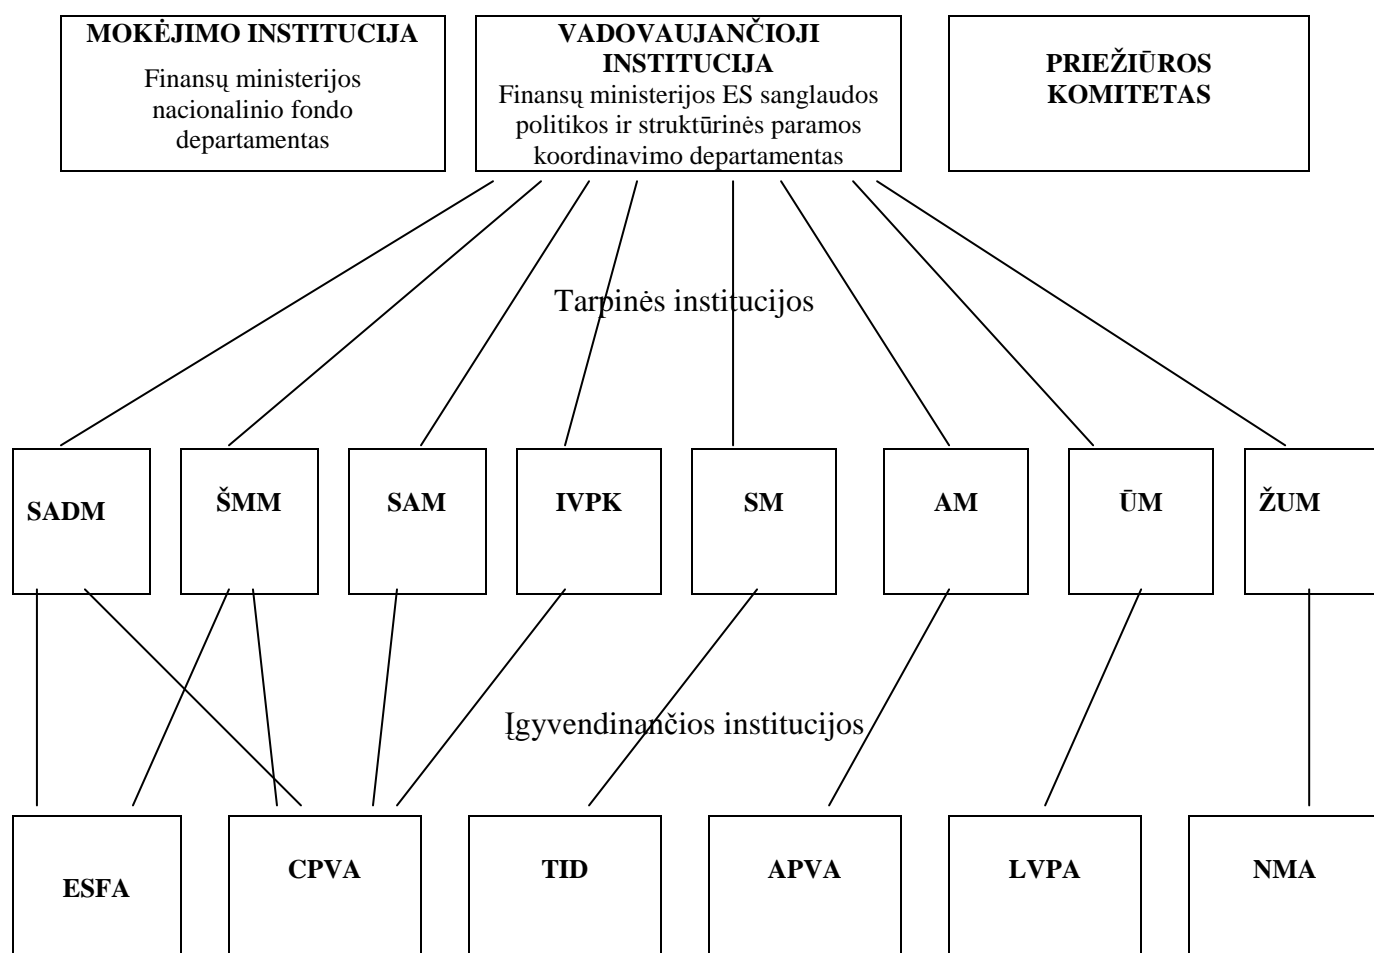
MOKĖJIMO INSTITUCIJA
Finansų ministerijos nacionalinio fondo departamentas

VADOVAUJANČIOJI INSTITUCIJA
Finansų ministerijos ES sanglaudos politikos ir struktūrinės paramos koordinavimo departamentas

PRIEŽIŪROS KOMITETAS

Tarpinės institucijos

SADM

ŠMM

SAM

IVPK

SM

AM

ŪM

ŽUM

Įgyvendinančios institucijos

ESFA

CPVA

TID

APVA

LVPA

NMA